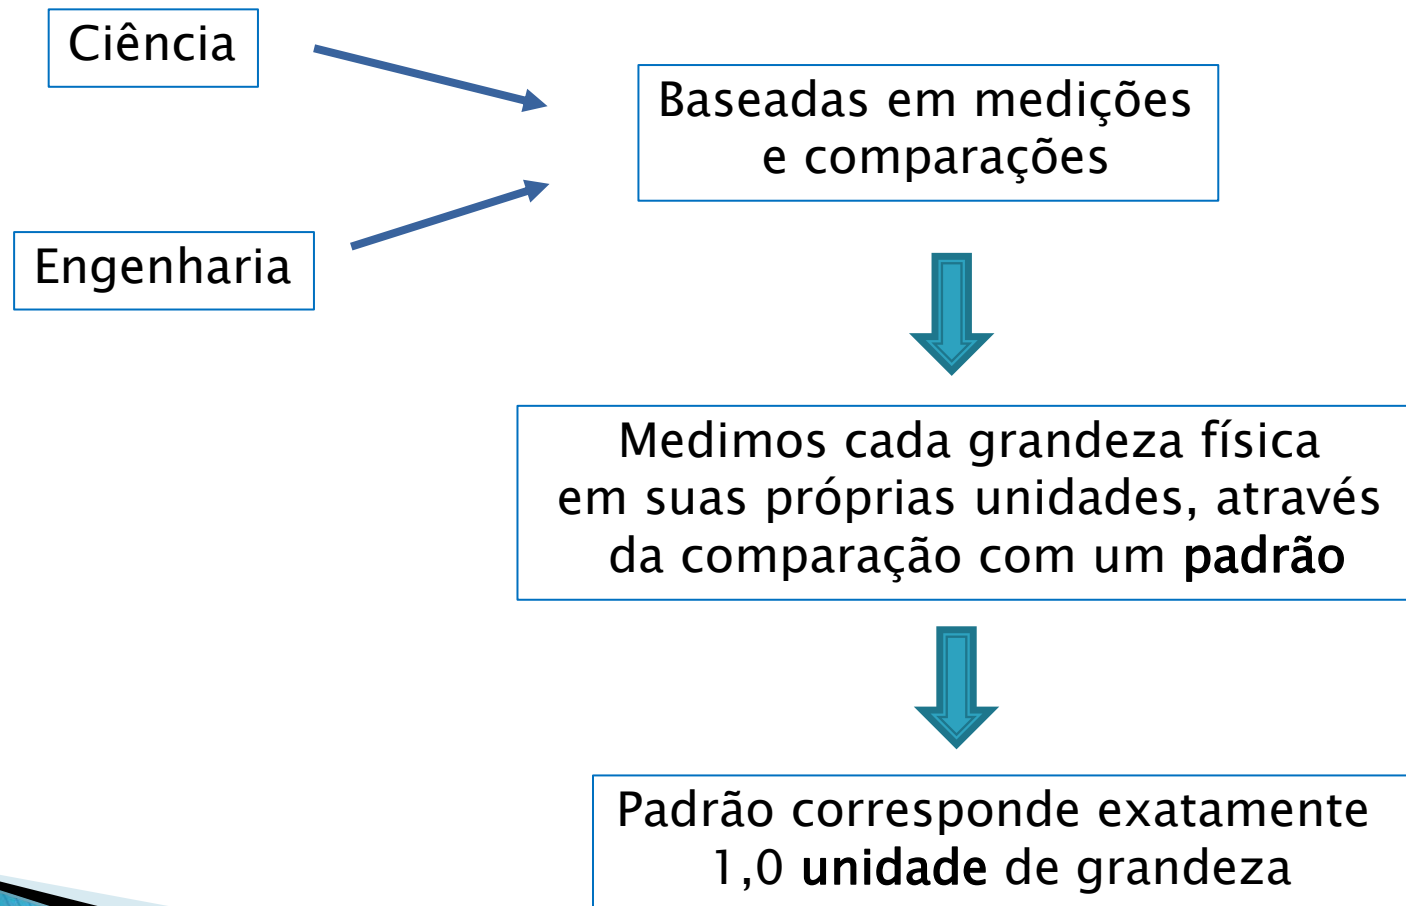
Ciência

Engenharia

Baseadas em medições e comparações

Medimos cada grandeza física em suas próprias unidades, através da comparação com um **padrão**

Padrão corresponde exatamente 1,0 **unidade** de grandeza